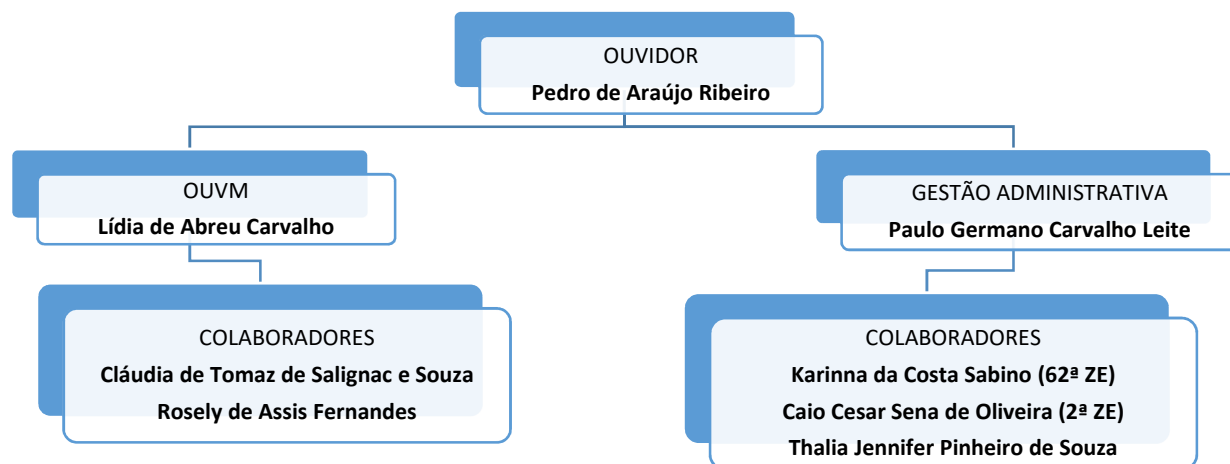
OUVIDOR
Pedro de Araújo Ribeiro

OUVM
Lídia de Abreu Carvalho

COLABORADORES
Cláudia de Tomaz de Salignac e Souza
Rosely de Assis Fernandes

GESTÃO ADMINISTRATIVA
Paulo Germano Carvalho Leite

COLABORADORES
Karinna da Costa Sabino (62ª ZE)
Caio Cesar Sena de Oliveira (2ª ZE)
Thalia Jennifer Pinheiro de Souza